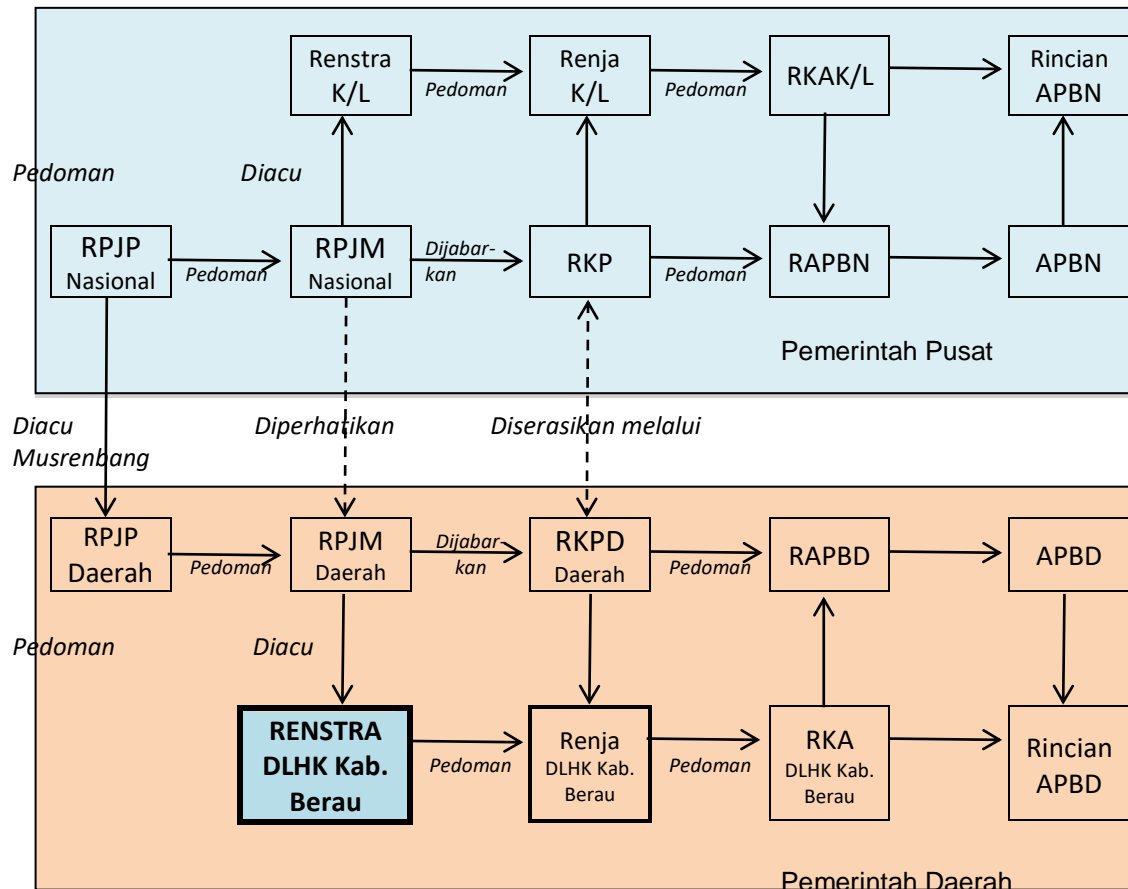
Renstra K/L

Pedoman

Renja K/L

Pedoman

RKAK/L

Rincian APBN

Pedoman

Diacu

RPJP Nasional

Pedoman

RPJM Nasional

Dijabar-kan

RKP

Pedoman

RAPBN

APBN

Pemerintah Pusat

Diacu

Musrenbang

Diperhatikan

Diserasikan melalui

RPJP Daerah

Pedoman

RPJM Daerah

Dijabar kan

RKPD Daerah

Pedoman

RAPBD

APBD

Pedoman

Diacu

RENSTRA DLHK Kab. Berau

Pedoman

Renja DLHK Kab. Berau

Pedoman

RKA DLHK Kab. Berau

Rincian APBD

Pemerintah Daerah